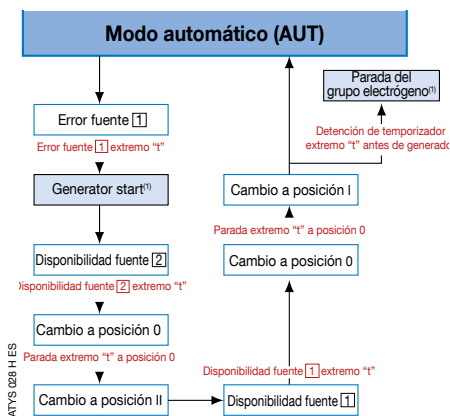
Modo automático (AUT)

Error fuente 1

Error fuente 1 extremo "t"

Generator start(1)

Disponibilidad fuente 2

Disponibilidad fuente 2 extremo "t"

Cambio a posición 0

Parada extremo "t" a posición 0

Cambio a posición II

Disponibilidad fuente 1

Disponibilidad fuente 1 extremo "t"

Cambio a posición 0

Parada extremo "t" a posición 0

Cambio a posición I

Detención de temporizador extremo "t" antes de generad

Parada del grupo electrógeno(1)

ATYS 028 H ES